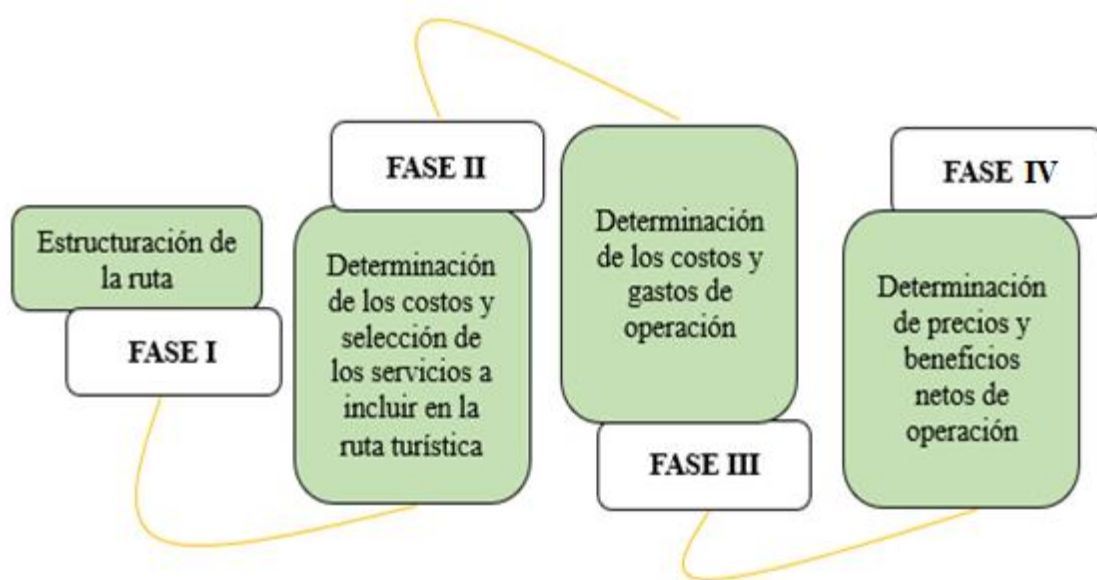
Estructuración de la ruta

FASE I

FASE II

Determinación de los costos y selección de los servicios a incluir en la ruta turística

Determinación de los costos y gastos de operación

FASE III

FASE IV

Determinación de precios y beneficios netos de operación